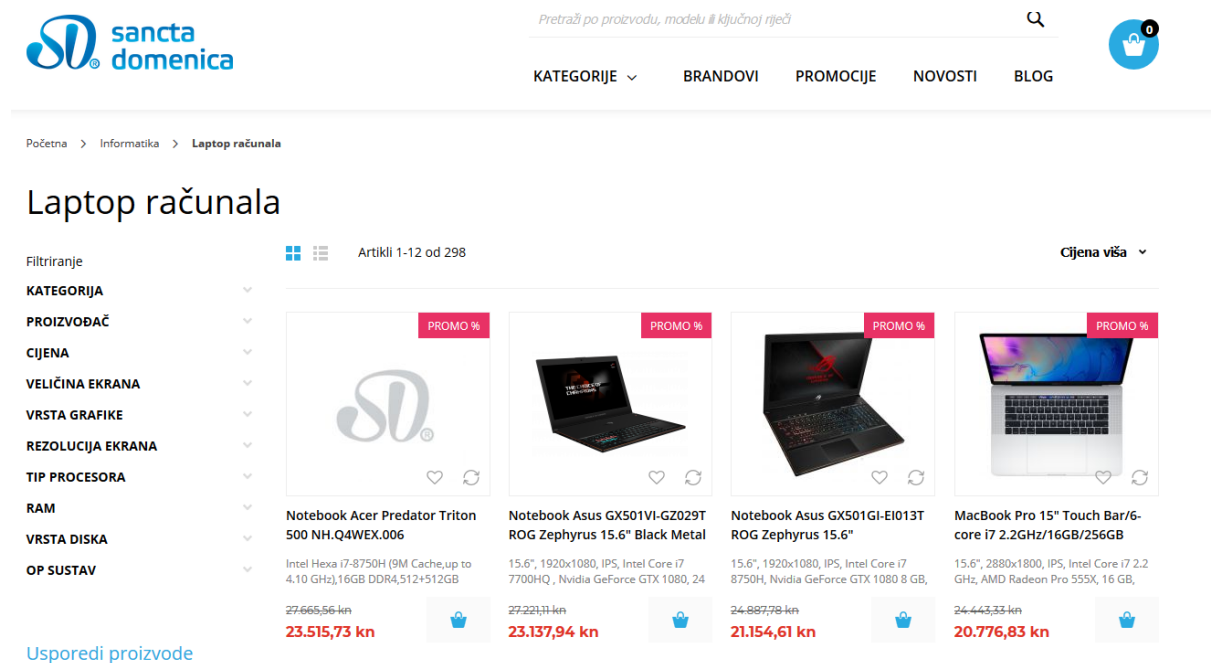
sancta domenica

Pretraži po proizvodu, modelu ili ključnoj riječi

0

KATEGORIJE BRANDOVI PROMOCIJE NOVOSTI BLOG

Početna > Informatika > Laptop računala

Laptop računala

Filtriranje
KATEGORIJA
PROIZVOĐAČ
CIJENA
VELIČINA EKRANA
VRSTA GRAFIKE
REZOLUCIJA EKRANA
TIP PROCESORA
RAM
VRSTA DISKA
OP SUSTAV

Usporedi proizvode

Artikli 1-12 od 298

Cijena viša

PROMO %
Notebook Acer Predator Triton 500 NH.Q4WEX.006
Intel Hexa i7-8750H (9M Cache,up to 4.10 GHz),16GB DDR4,512+512GB
27.665,56 kn
23.515,73 kn

PROMO %
Notebook Asus GX501VI-GZ029T ROG Zephyrus 15.6" Black Metal
15.6", 1920x1080, IPS, Intel Core i7 7700HQ , Nvidia GeForce GTX 1080, 24
27.221,11 kn
23.137,94 kn

PROMO %
Notebook Asus GX501GI-EI013T ROG Zephyrus 15.6"
15.6", 1920x1080, IPS, Intel Core i7 8750H, Nvidia GeForce GTX 1080 8 GB,
24.887,78 kn
21.154,61 kn

PROMO %
MacBook Pro 15" Touch Bar/6-core i7 2.2GHz/16GB/256GB
15.6", 2880x1800, IPS, Intel Core i7 2.2 GHz, AMD Radeon Pro 555X, 16 GB,
24.443,33 kn
20.776,83 kn